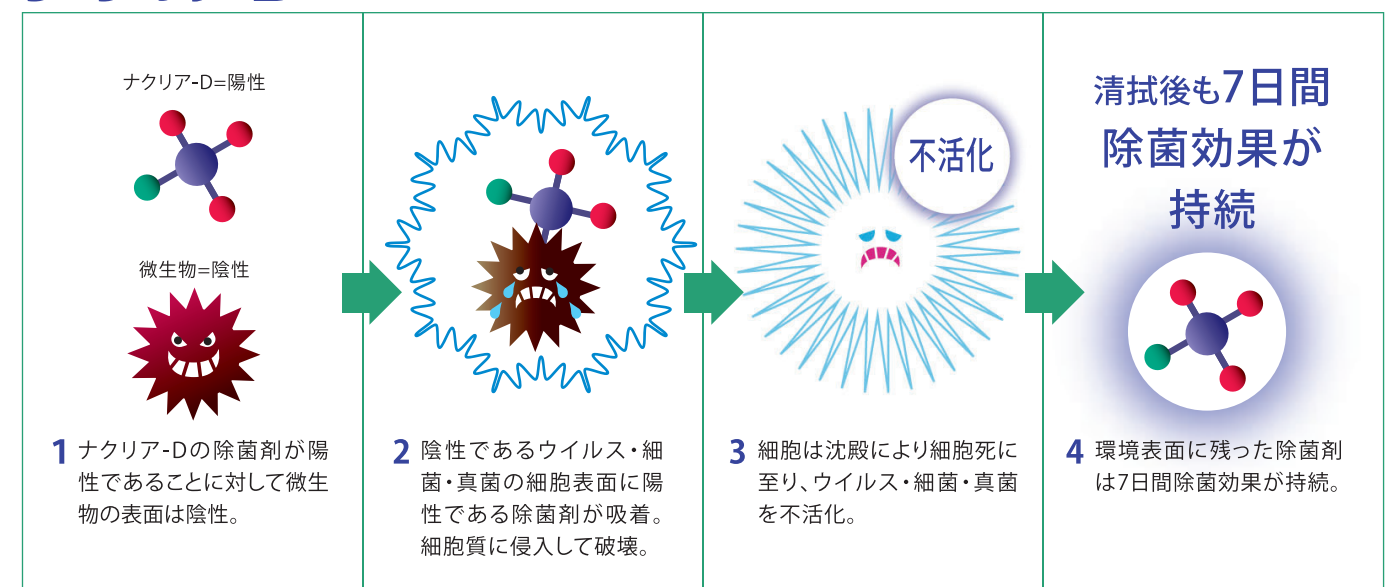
ナクリア-D=陽性

微生物=陰性

1 ナクリア-Dの除菌剤が陽性であることに対して微生物の表面は陰性。

2 陰性であるウイルス・細菌・真菌の細胞表面に陽性である除菌剤が吸着。細胞質に侵入して破壊。

不活化

3 細胞は沈殿により細胞死に至り、ウイルス・細菌・真菌を不活化。

清拭後も7日間除菌効果が持続

4 環境表面に残った除菌剤は7日間除菌効果が持続。